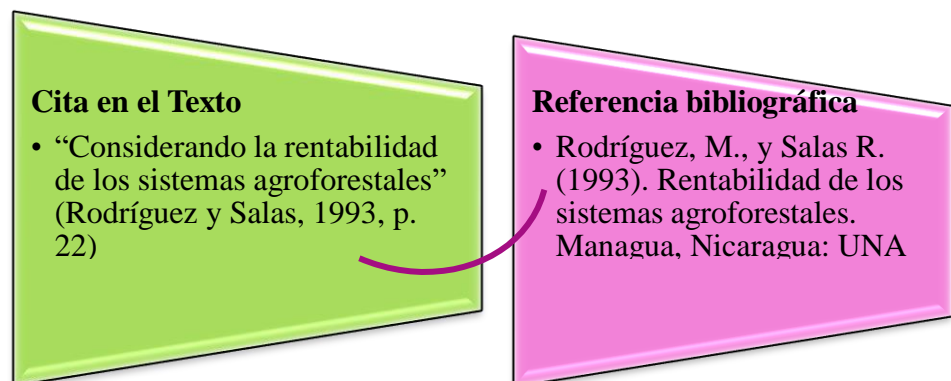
Cita en el Texto

• "Considerando la rentabilidad de los sistemas agroforestales" (Rodríguez y Salas, 1993, p. 22)

Referencia bibliográfica

• Rodríguez, M., y Salas R. (1993). Rentabilidad de los sistemas agroforestales. Managua, Nicaragua: UNA